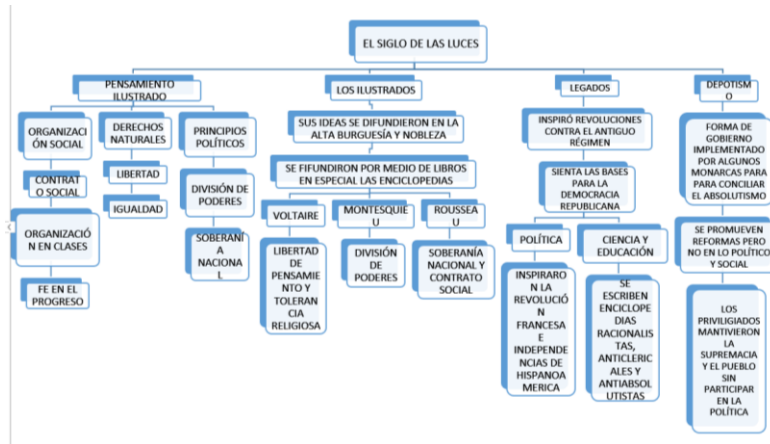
EL SIGLO DE LAS LUCES

PENSAMIENTO ILUSTRADO

ORGANIZACIÓN SOCIAL

CONTRATO SOCIAL

ORGANIZACIÓN EN CLASES

FE EN EL PROGRESO

DERECHOS NATURALES

LIBERTAD

IGUALDAD

PRINCIPIOS POLÍTICOS

DIVISIÓN DE PODERES

SOBERANIA NACIONAL

LOS ILUSTRADOS

SUS IDEAS SE DIFUNDIERON EN LA ALTA BURGUESÍA Y NOBLEZA

SE FIFUNDIRON POR MEDIO DE LIBROS EN ESPECIAL LAS ENCICLOPEDIAS

VOLTAIRE

LIBERTAD DE PENSAMIENTO Y TOLERANCIA RELIGIOSA

MONTESQUIEU

DIVISIÓN DE PODERES

ROUSSEAU

SOBERANÍA NACIONAL Y CONTRATO SOCIAL

LEGADOS

INSPIRÓ REVOLUCIONES CONTRA EL ANTIGUO RÉGIMEN

SIENTA LAS BASES PARA LA DEMOCRACIA REPUBLICANA

POLÍTICA

INSPIRARON LA REVOLUCIÓN FRANCESA E INDEPENDENCIAS DE HISPANOAMERICA

CIENCIA Y EDUCACIÓN

SE ESCRIBEN ENCICLOPEDIAS RACIONALISTAS, ANTICLERICALES Y ANTIABSOLUTISTAS

DEPOTISMO

FORMA DE GOBIERNO IMPLEMENTADO POR ALGUNOS MONARCAS PARA PARA CONCILIAR EL ABSOLUTISMO

SE PROMUEVEN REFORMAS PERO NO EN LO POLÍTICO Y SOCIAL

LOS PRIVILIGIADOS MANTIVIERON LA SUPREMACIA Y EL PUEBLO SIN PARTICIPAR EN LA POLÍTICA